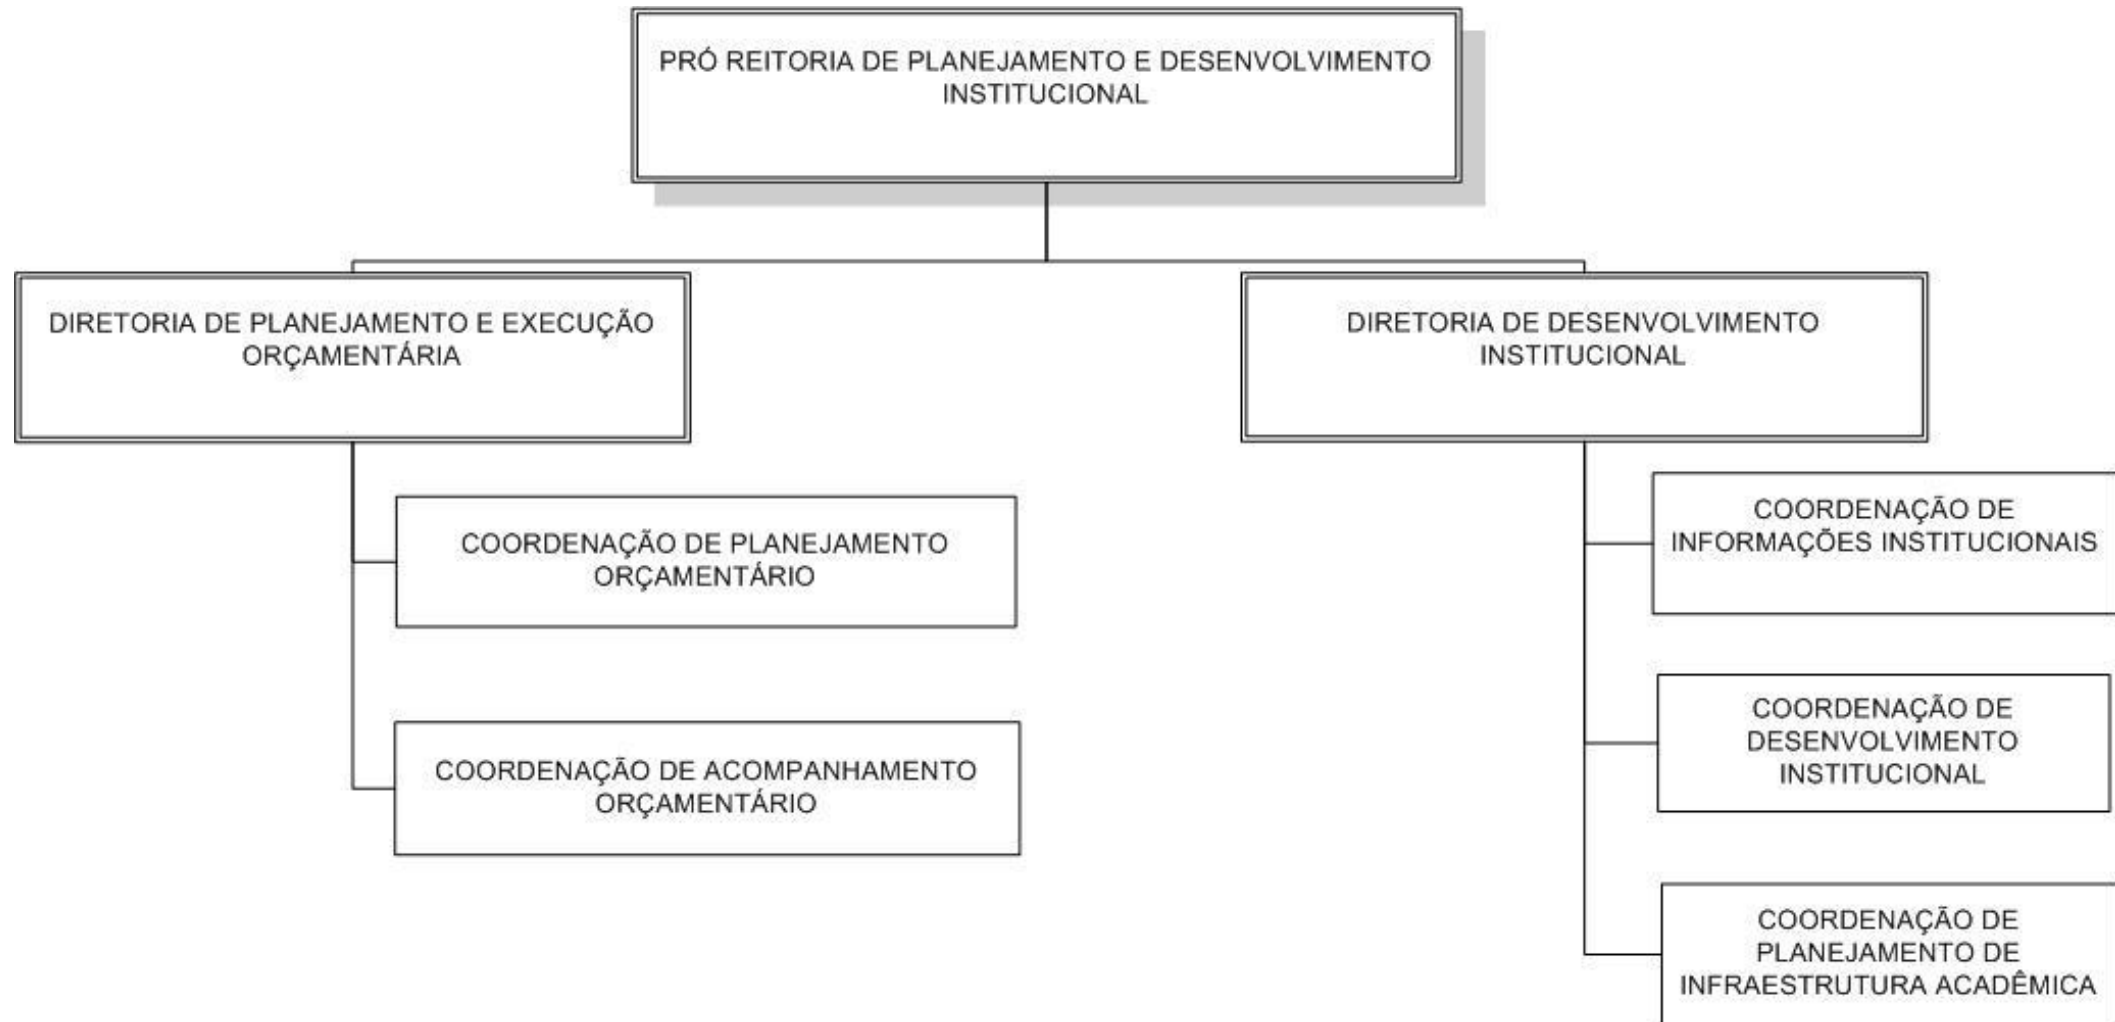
PRÓ REITORIA DE PLANEJAMENTO E DESENVOLVIMENTO INSTITUCIONAL

DIRETORIA DE PLANEJAMENTO E EXECUÇÃO ORÇAMENTÁRIA

COORDENAÇÃO DE PLANEJAMENTO ORÇAMENTÁRIO

COORDENAÇÃO DE ACOMPANHAMENTO ORÇAMENTÁRIO

DIRETORIA DE DESENVOLVIMENTO INSTITUCIONAL

COORDENAÇÃO DE INFORMAÇÕES INSTITUCIONAIS

COORDENAÇÃO DE DESENVOLVIMENTO INSTITUCIONAL

COORDENAÇÃO DE PLANEJAMENTO DE INFRAESTRUTURA ACADÊMICA